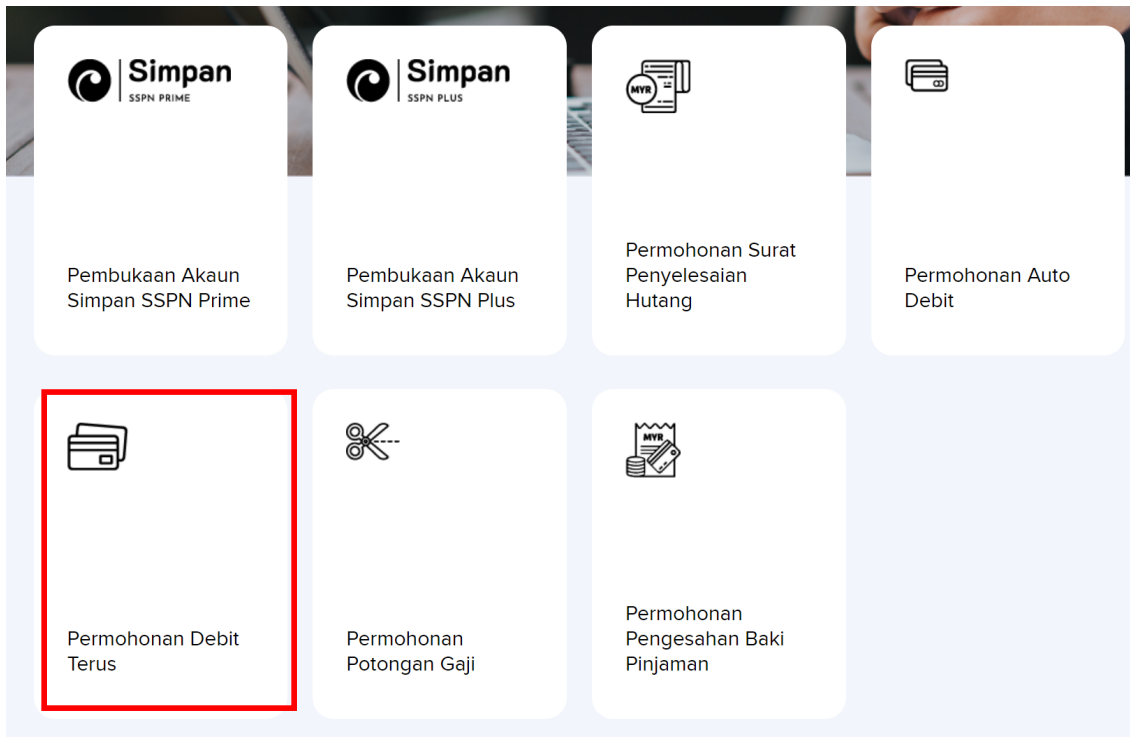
Simpan
SSPN PRIME

Pembukaan Akaun Simpan SSPN Prime

Simpan
SSPN PLUS

Pembukaan Akaun Simpan SSPN Plus

MYR

Permohonan Surat Penyelesaian Hutang

Permohonan Auto Debit

Permohonan Debit Terus

Permohonan Potongan Gaji

MYR

Permohonan Pengesahan Baki Pinjaman